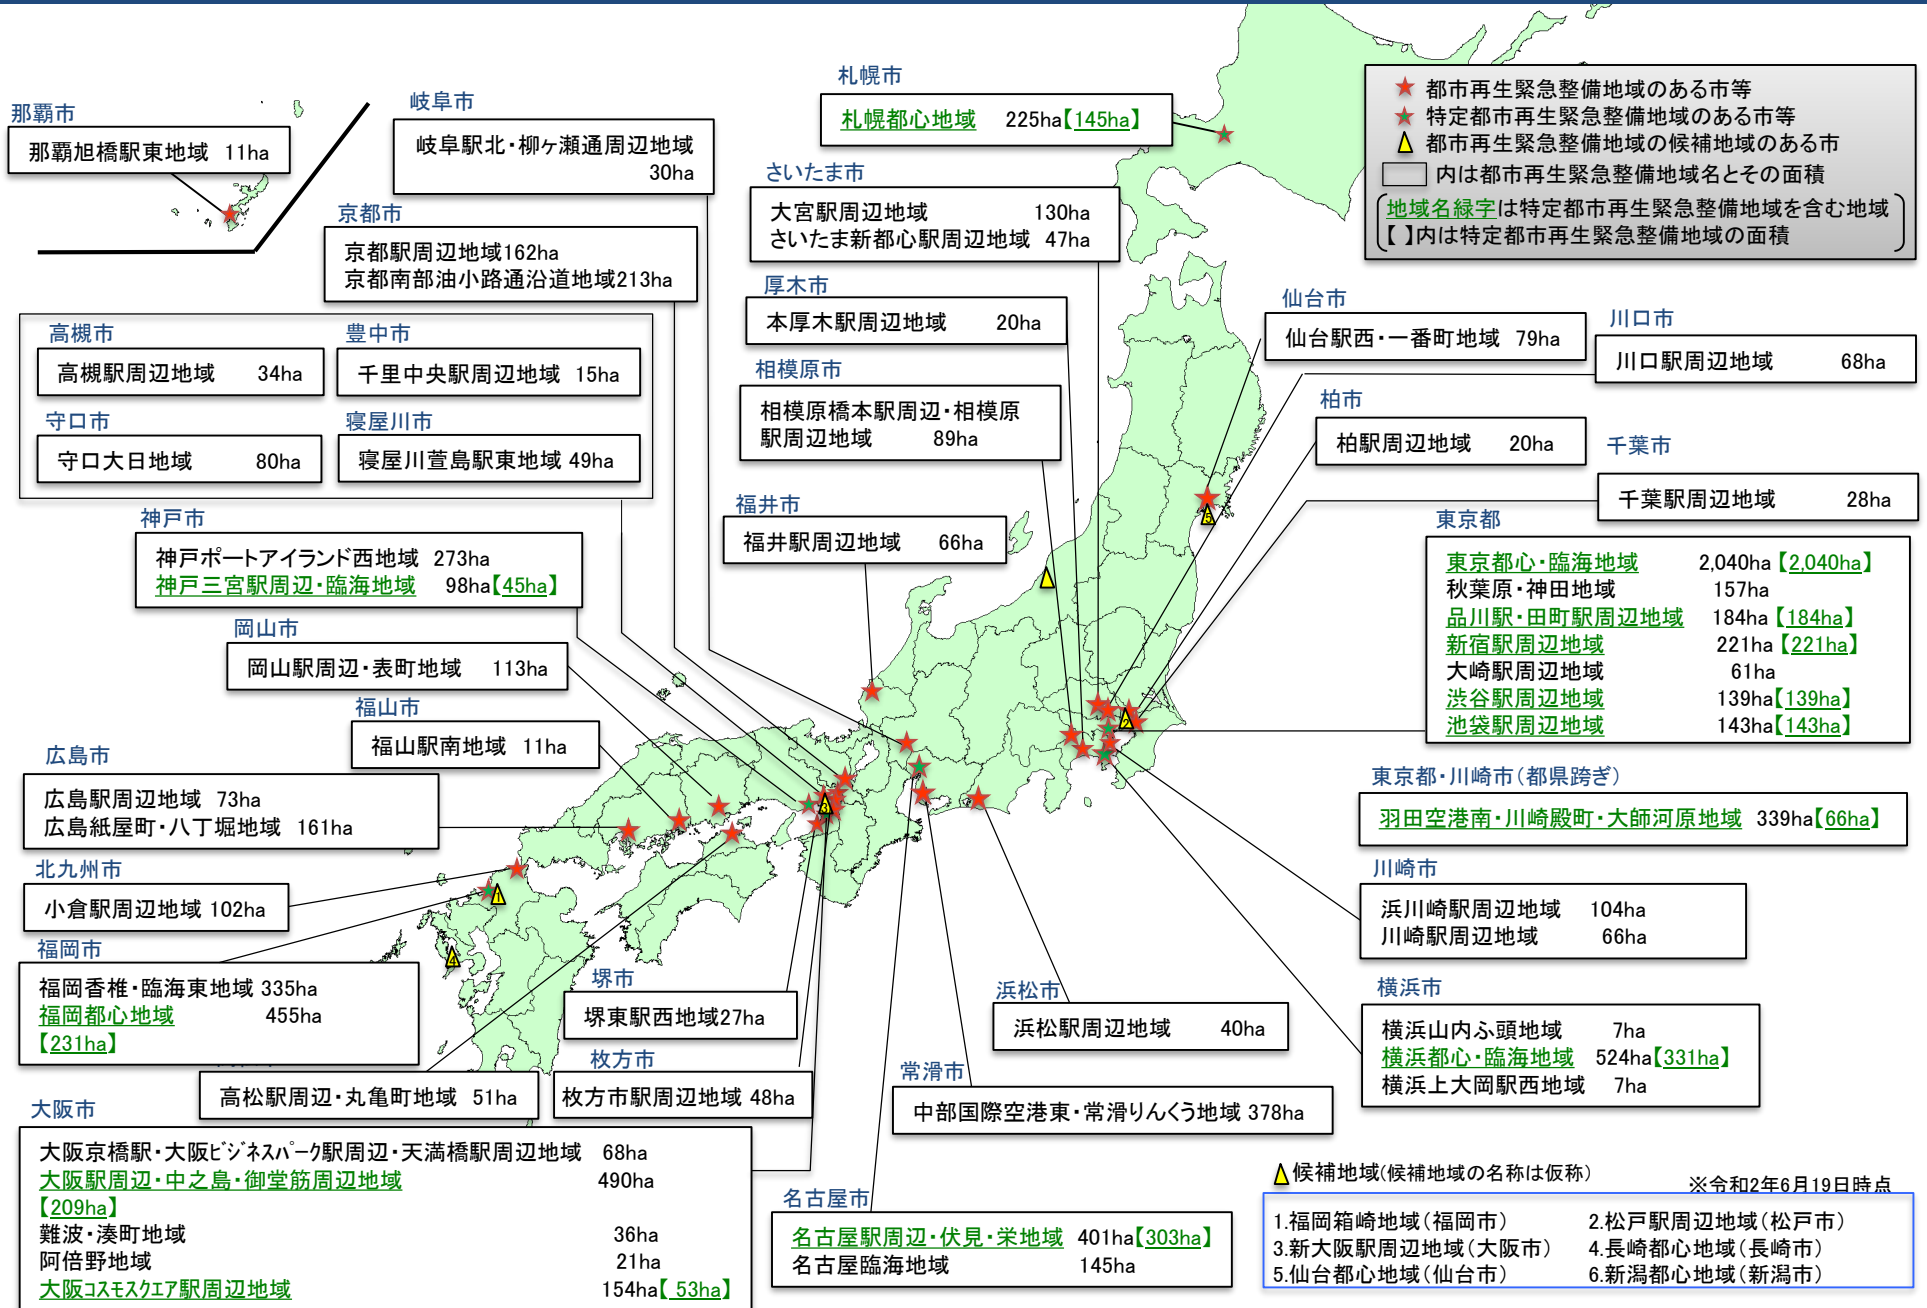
那覇市
那覇旭橋駅東地域 11ha

岐阜市
岐阜駅北・柳ヶ瀬通周辺地域 30ha

京都市
京都駅周辺地域162ha
京都南部油小路通沿道地域213ha

札幌市
札幌都心地域 225ha【145ha】

さいたま市
大宮駅周辺地域 130ha
さいたま新都心駅周辺地域 47ha

厚木市
本厚木駅周辺地域 20ha

相模原市
相模原橋本駅周辺・相模原駅周辺地域 89ha

福井市
福井駅周辺地域 66ha

★ 都市再生緊急整備地域のある市等
★ 特定都市再生緊急整備地域のある市等
△ 都市再生緊急整備地域の候補地域のある市
内は都市再生緊急整備地域名とその面積
地域名緑字は特定都市再生緊急整備地域を含む地域
【 】内は特定都市再生緊急整備地域の面積

仙台市
仙台駅西・一番町地域 79ha

川口市
川口駅周辺地域 68ha

柏市
柏駅周辺地域 20ha

千葉市
千葉駅周辺地域 28ha

東京都
東京都心・臨海地域 2,040ha【2,040ha】
秋葉原・神田地域 157ha
品川駅・田町駅周辺地域 184ha【184ha】
新宿駅周辺地域 221ha【221ha】
大崎駅周辺地域 61ha
渋谷駅周辺地域 139ha【139ha】
池袋駅周辺地域 143ha【143ha】

高槻市
高槻駅周辺地域 34ha

豊中市
千里中央駅周辺地域 15ha

守口市
守口大日地域 80ha

寝屋川市
寝屋川萱島駅東地域 49ha

神戸市
神戸ポートアイランド西地域 273ha
神戸三宮駅周辺・臨海地域 98ha【45ha】

岡山市
岡山駅周辺・表町地域 113ha

福山市
福山駅南地域 11ha

広島市
広島駅周辺地域 73ha
広島紙屋町・八丁堀地域 161ha

北九州市
小倉駅周辺地域 102ha

福岡市
福岡香椎・臨海東地域 335ha
福岡都心地域 455ha
【231ha】

堺市
堺東駅西地域27ha

枚方市
枚方市駅周辺地域 48ha

高松駅周辺・丸亀町地域 51ha

東京都・川崎市（都県跨ぎ）
羽田空港南・川崎殿町・大師河原地域 339ha【66ha】

川崎市
浜川崎駅周辺地域 104ha
川崎駅周辺地域 66ha

横浜市
横浜山内ふ頭地域 7ha
横浜都心・臨海地域 524ha【331ha】
横浜上大岡駅西地域 7ha

浜松市
浜松駅周辺地域 40ha

常滑市
中部国際空港東・常滑りんくう地域 378ha

大阪市
大阪京橋駅・大阪ビジネスパーク駅周辺・天満橋駅周辺地域 68ha
大阪駅周辺・中之島・御堂筋周辺地域 490ha
【209ha】
難波・湊町地域 36ha
阿倍野地域 21ha
大阪コスモスクエア駅周辺地域 154ha【53ha】

名古屋市
名古屋駅周辺・伏見・栄地域 401ha【303ha】
名古屋臨海地域 145ha

△候補地域(候補地域の名称は仮称)
※令和2年6月19日時点
1.福岡箱崎地域（福岡市） 2.松戸駅周辺地域（松戸市）
3.新大阪駅周辺地域（大阪市） 4.長崎都心地域（長崎市）
5.仙台都心地域（仙台市） 6.新潟都心地域（新潟市）